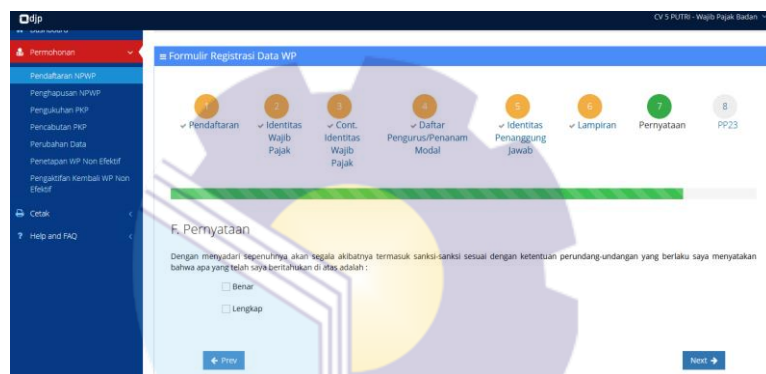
djp

CV S PUTRI - Wajib Pajak Badan

Dashboard

Permohonan

Pendaftaran NPWP

Penghapusan NPWP

Pengukuhan PKP

Pencabutan PKP

Perubahan Data

Penetapan WP Non Efektif

Pengaktifan Kembali WP Non Efektif

Cetak

Help and FAQ

≡ Formulir Registrasi Data WP

1 ✓ Pendaftaran

2 ✓ Identitas Wajib Pajak

3 ✓ Cont. Identitas Wajib Pajak

4 ✓ Daftar Pengurus/Penanam Modal

5 ✓ Identitas Penanggung Jawab

6 ✓ Lampiran

7 Pernyataan

8 PP23

F. Pernyataan

Dengan menyadari sepenuhnya akan segala akibatnya termasuk sanksi-sanksi sesuai dengan ketentuan perundang-undangan yang berlaku saya menyatakan bahwa apa yang telah saya beritahukan di atas adalah :

Benar

Lengkap

← Prev

Next →